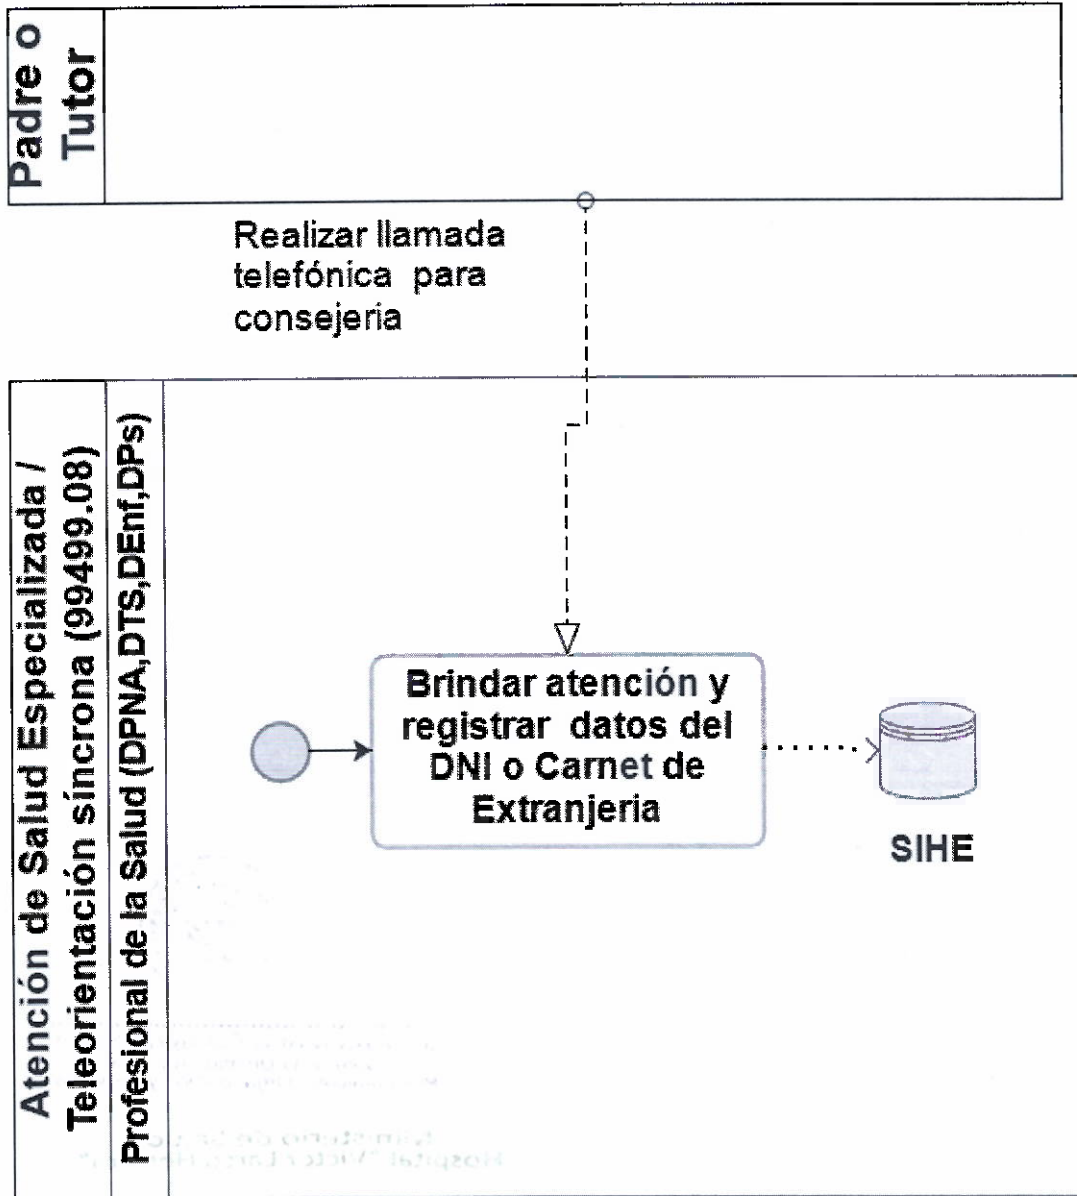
Padre o Tutor

Realizar llamada telefónica para consejeria

Atención de Salud Especializada / Teleorientación síncrona (99499.08)

Profesional de la Salud (DPNA,DTS,DEnf,DPs)

Brindar atención y registrar datos del DNI o Carnet de Extranjeria

SIHE